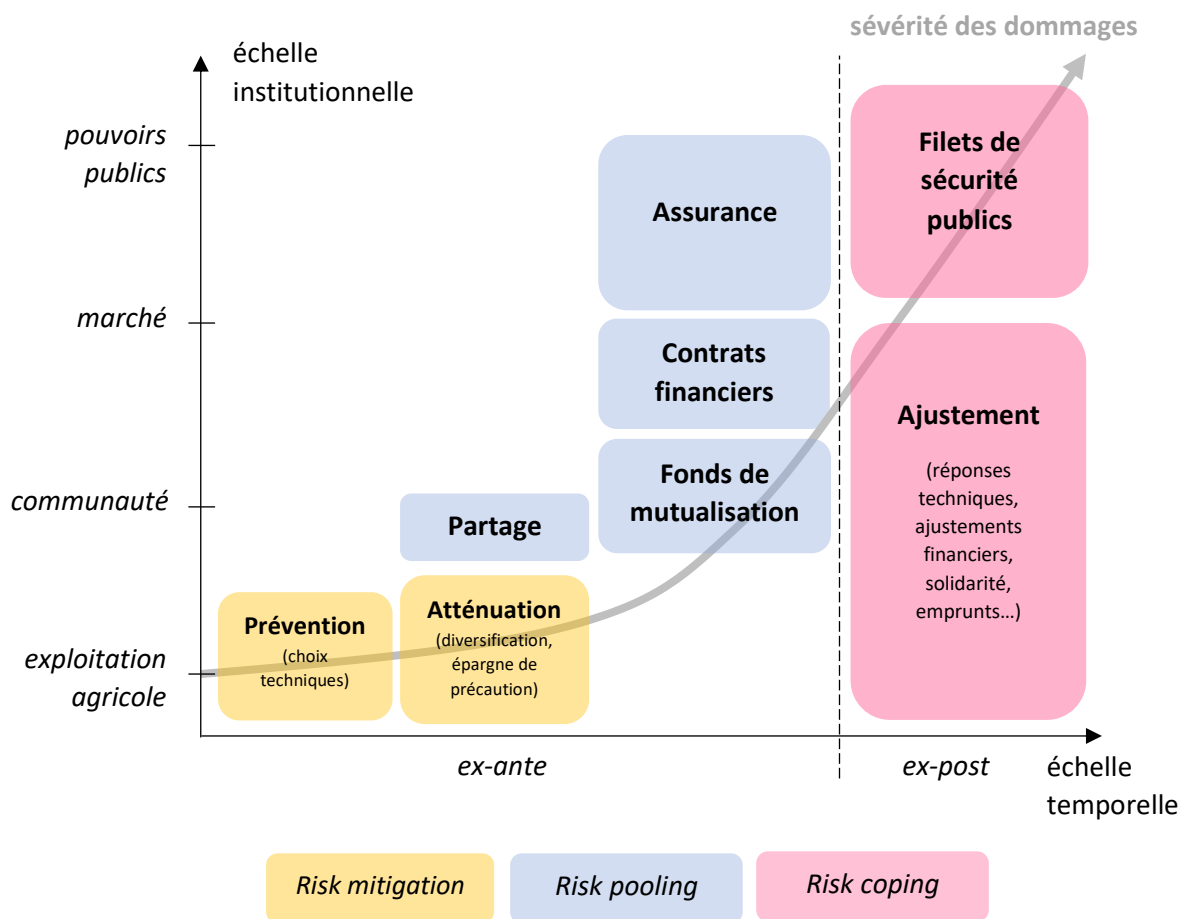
sévérité des dommages

échelle institutionnelle

pouvoirs publics

marché

communauté

exploitation agricole

Prévention
(choix techniques)

Atténuation
(diversification, épargne de précaution)

Partage

Assurance

Contrats financiers

Fonds de mutualisation

Filets de sécurité publics

Ajustement
(réponses techniques, ajustements financiers, solidarité, emprunts…)

ex-ante

ex-post

échelle temporelle

Risk mitigation

Risk pooling

Risk coping